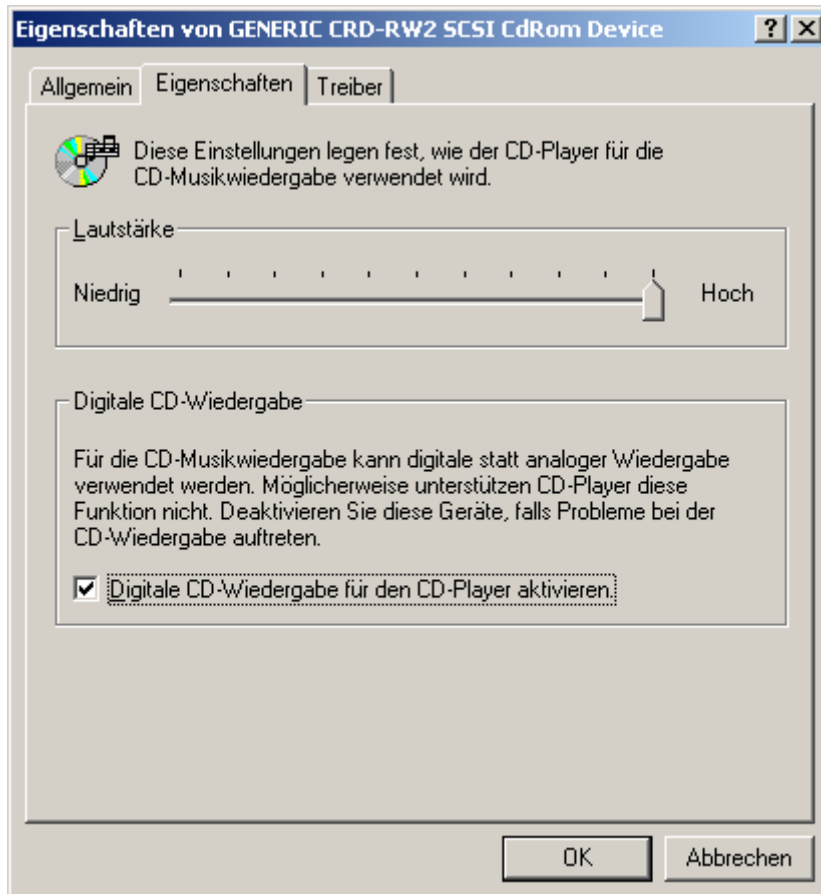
Eigenschaften von GENERIC CRD-RW2 SCSI CdRom Device ? ×

Allgemein Eigenschaften Treiber

Diese Einstellungen legen fest, wie der CD-Player für die CD-Musikwiedergabe verwendet wird.

Lautstärke

Niedrig Hoch

Digitale CD-Wiedergabe

Für die CD-Musikwiedergabe kann digitale statt analoger Wiedergabe verwendet werden. Möglicherweise unterstützen CD-Player diese Funktion nicht. Deaktivieren Sie diese Geräte, falls Probleme bei der CD-Wiedergabe auftreten.

☑ Digitale CD-Wiedergabe für den CD-Player aktivieren.

OK Abbrechen